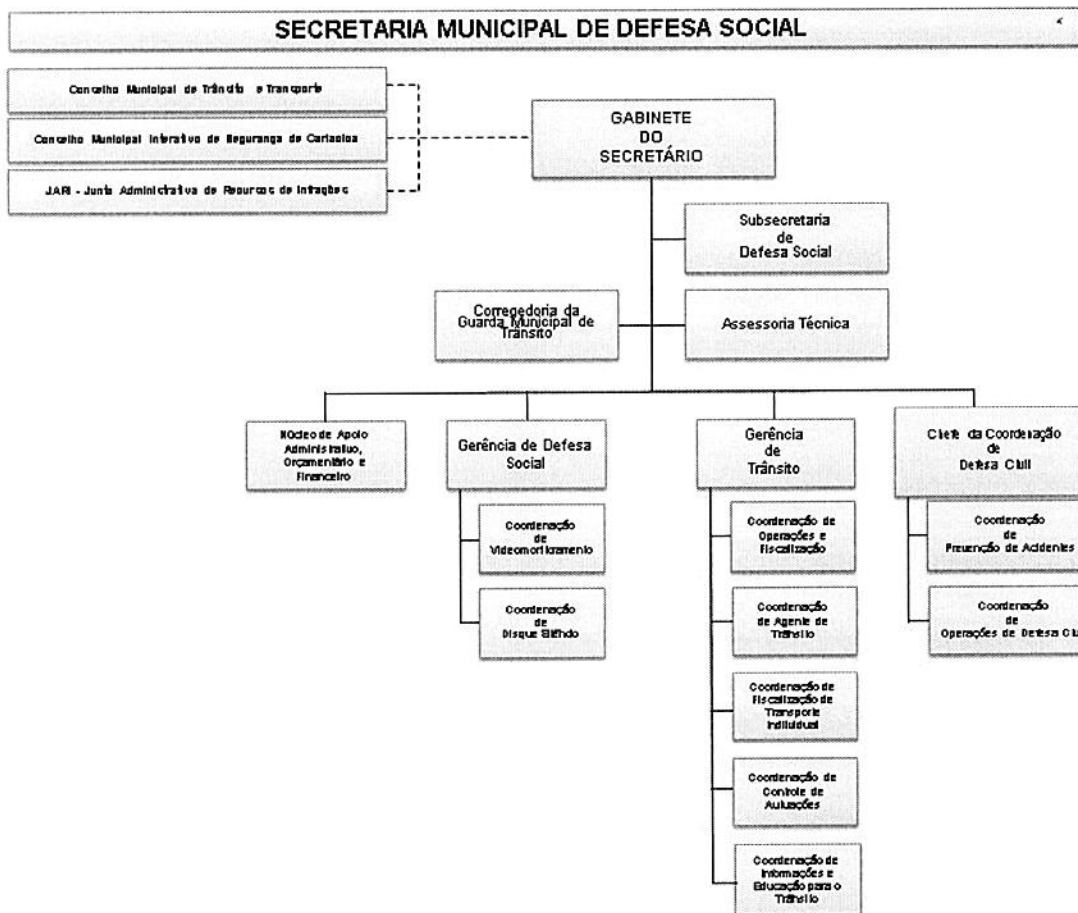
SECRETARIA MUNICIPAL DE DEFESA SOCIAL

Concelho Municipal de Trânsito e Transporte

Concelho Municipal Interativo de Segurança de Cariacica

JARI - Junta Administrativa de Recursos de Infrações

GABINETE DO SECRETÁRIO

Subsecretaria de Defesa Social

Corregedoria da Guarda Municipal de Trânsito

Assessoria Técnica

Núcleo de Apoio Administrativo, Orçamentário e Financeiro

Gerência de Defesa Social

Coordenação de Videomonitoramento

Coordenação de Disque Silêncio

Gerência de Trânsito

Coordenação de Operações e Fiscalização

Coordenação de Agente de Trânsito

Coordenação de Fiscalização de Transporte Individual

Coordenação de Controle de Autuações

Coordenação de Informações e Educação para o Trânsito

Chefe da Coordenação de Defesa Civil

Coordenação de Prevenção de Acidentes

Coordenação de Operações de Defesa Ci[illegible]